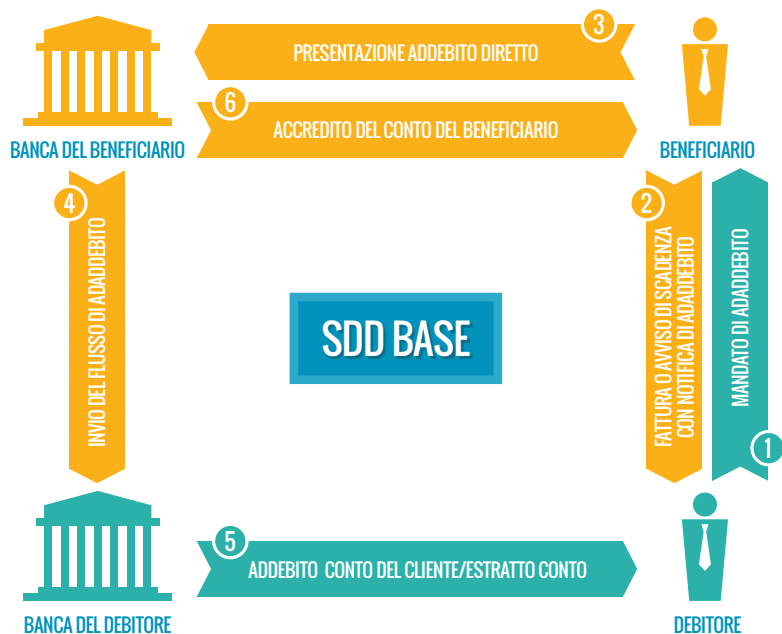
3
PRESENTAZIONE ADDEBITO DIRETTO

6
ACCREDITO DEL CONTO DEL BENEFICIARIO

BANCA DEL BENEFICIARIO

BENEFICIARIO

4
INVIO DEL FLUSSO DI ADADDEBITO

SDD BASE

2
FATTURA O AVVISO DI SCADENZA CON NOTIFICA DI ADADDEBITO

MANDATO DI ADADDEBITO
1

5
ADDEBITO CONTO DEL CLIENTE/ESTRATTO CONTO

BANCA DEL DEBITORE

DEBITORE